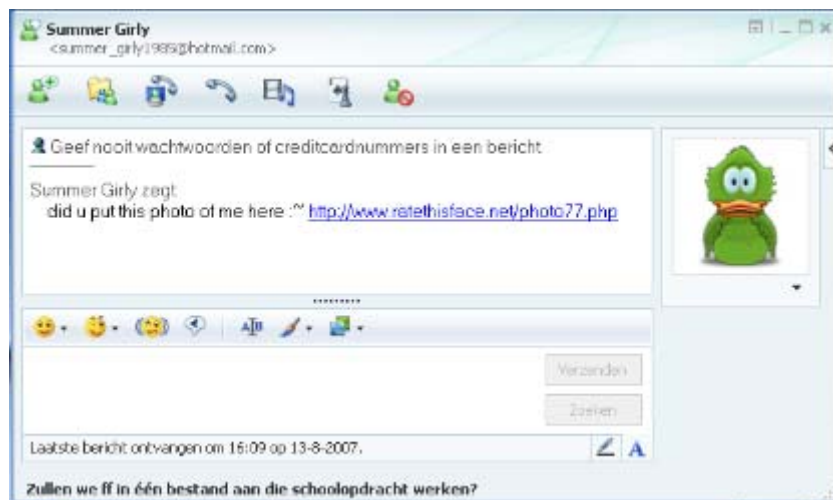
Summer Girly
<summer_girly1985@hotmail.com>

Geef nooit wachtwoorden of creditcardnummers in een bericht

Summer Girly zegt:
did u put this photo of me here :^ http://www.ratethisface.net/photo77.php

Verzenden

Zoeken

Laatste bericht ontvangen om 16:09 op 13-8-2007.

Zullen we ff in één bestand aan die schoolopdracht werken?